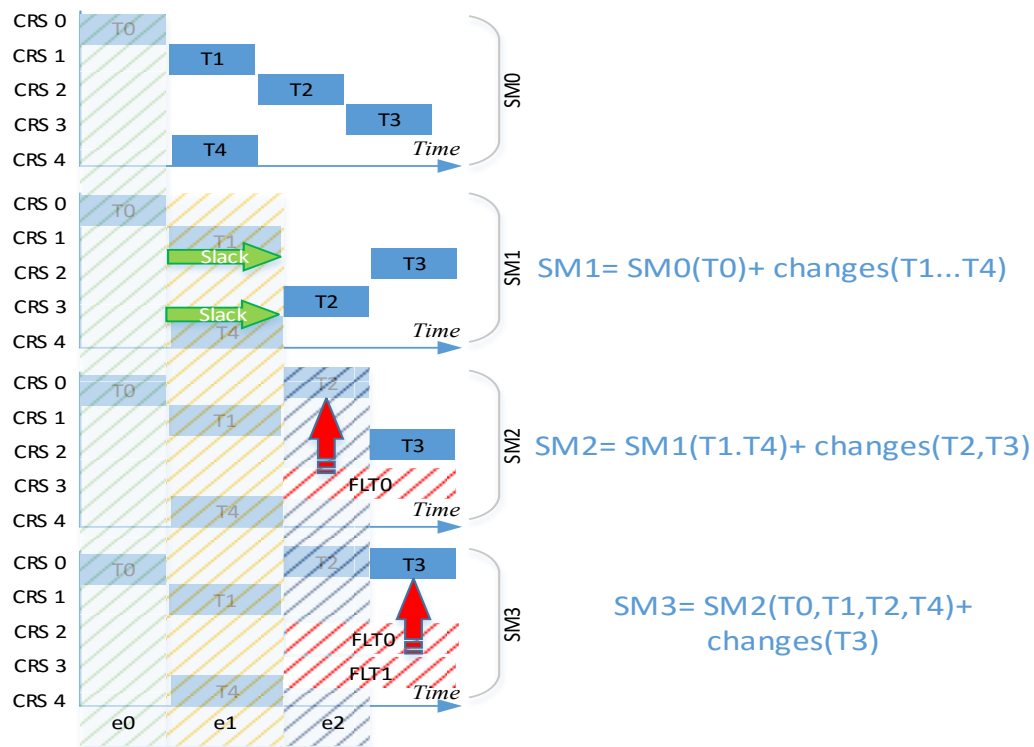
CRS 0
CRS 1
CRS 2
CRS 3
CRS 4
T0
T1
T2
T3
T4
Time
SM0

CRS 0
CRS 1
CRS 2
CRS 3
CRS 4
T0
T1
Slack
T3
T2
Slack
T4
Time
SM1
SM1= SM0(T0)+ changes(T1...T4)

CRS 0
CRS 1
CRS 2
CRS 3
CRS 4
T0
T2
T1
T3
FLT0
T4
Time
SM2
SM2= SM1(T1.T4)+ changes(T2,T3)

CRS 0
CRS 1
CRS 2
CRS 3
CRS 4
T0
T2
T3
T1
FLT0
FLT1
T4
Time
SM3
SM3= SM2(T0,T1,T2,T4)+ changes(T3)
e0
e1
e2